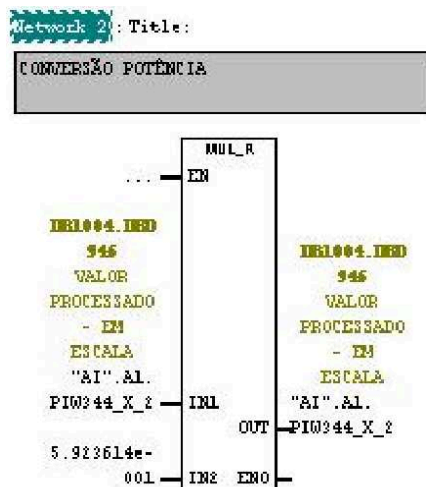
Network 20: Title:

CONVERSÃO POTÊNCIA

MUL_R

... EN

DB1004.DBD 946 VALOR PROCESSADO - EM ESCALA "AI".A1. PIW344_X_2

IN1

DB1004.DBD 946 VALOR PROCESSADO - EM ESCALA "AI".A1. PIW344_X_2

OUT

5.923614e-001

IN2

ENO